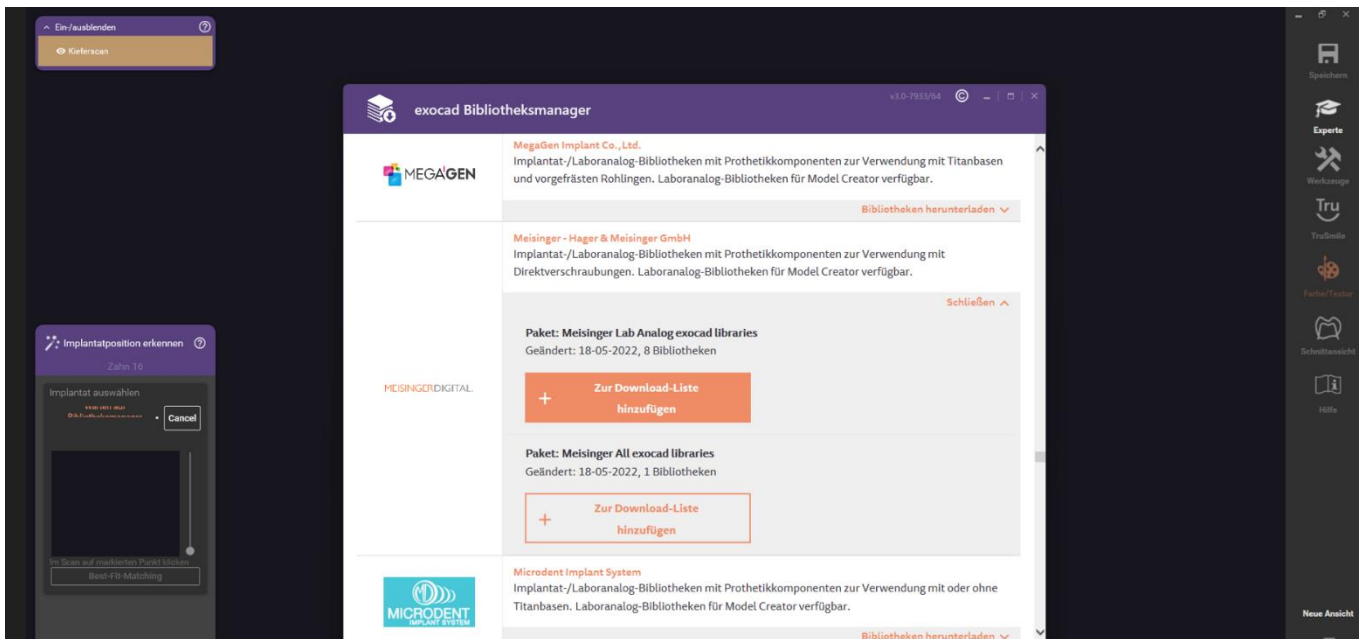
Ein-/ausblenden
Kieferscan

exocad Bibliotheksmanager
v3.0-7933/64

MEGAGEN
MegaGen Implant Co.,Ltd.
Implantat-/Laboranalog-Bibliotheken mit Prothetikkomponenten zur Verwendung mit Titanbasen und vorgefrästen Rohlingen. Laboranalog-Bibliotheken für Model Creator verfügbar.
Bibliotheken herunterladen

MEISINGERDIGITAL
Meisinger - Hager & Meisinger GmbH
Implantat-/Laboranalog-Bibliotheken mit Prothetikkomponenten zur Verwendung mit Direktverschraubungen. Laboranalog-Bibliotheken für Model Creator verfügbar.
Schließen

Paket: Meisinger Lab Analog exocad libraries
Geändert: 18-05-2022, 8 Bibliotheken
Zur Download-Liste hinzufügen

Paket: Meisinger All exocad libraries
Geändert: 18-05-2022, 1 Bibliotheken
Zur Download-Liste hinzufügen

MICRODENT IMPLANT SYSTEM
Microdent Implant System
Implantat-/Laboranalog-Bibliotheken mit Prothetikkomponenten zur Verwendung mit oder ohne Titanbasen. Laboranalog-Bibliotheken für Model Creator verfügbar.
Bibliotheken herunterladen

Implantatposition erkennen
Zahn 16
Implantat auswählen
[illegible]
Cancel
Im Scan auf markierten Punkt klicken
Best-Fit-Matching

Speichern
Experte
Werkzeuge
Tru
TruSmile
Farbe/Textur
Schnittansicht
Hilfe
Neue Ansicht